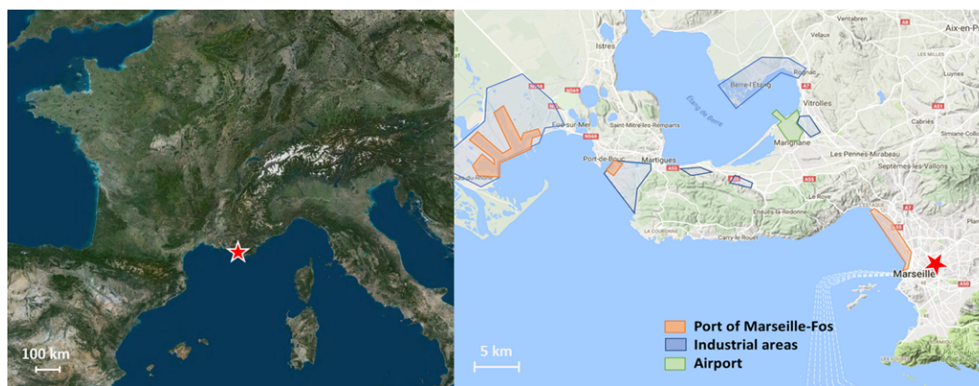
100 km

Ventabren
Aix-en-Pr
Istres
Velaux
Berre-l'Étang
Rognac
Vitrolles
Étang de Berre
Fos-sur-Mer
Saint-Mitre-les-Remparts
Port-de-Bouc
Martigues
Marignane
Cabriès
Simiane-Collo
Les Pennes-Mirabeau
Septèmes-les-Vallons
Le Rove
Ensuès-la-Redonne
Carry-le-Rouet
La Couronne
Plan
Marseille
5 km
Port of Marseille-Fos
Industrial areas
Airport